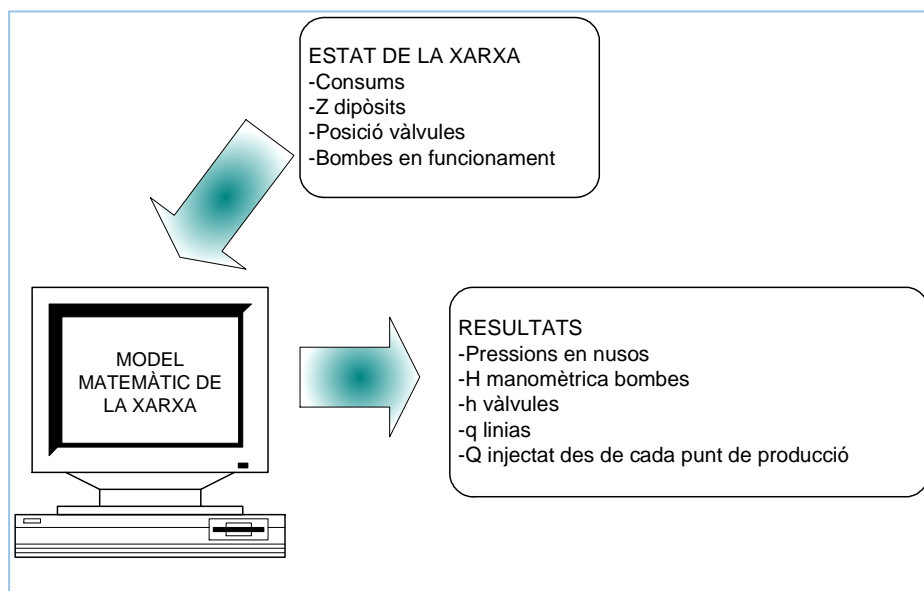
ESTAT DE LA XARXA
-Consums
-Z dipòsits
-Posició vàlvules
-Bombes en funcionament

MODEL MATEMÀTIC DE LA XARXA

RESULTATS
-Pressions en nusos
-H manomètrica bombes
-h vàlvules
-q linias
-Q injectat des de cada punt de producció